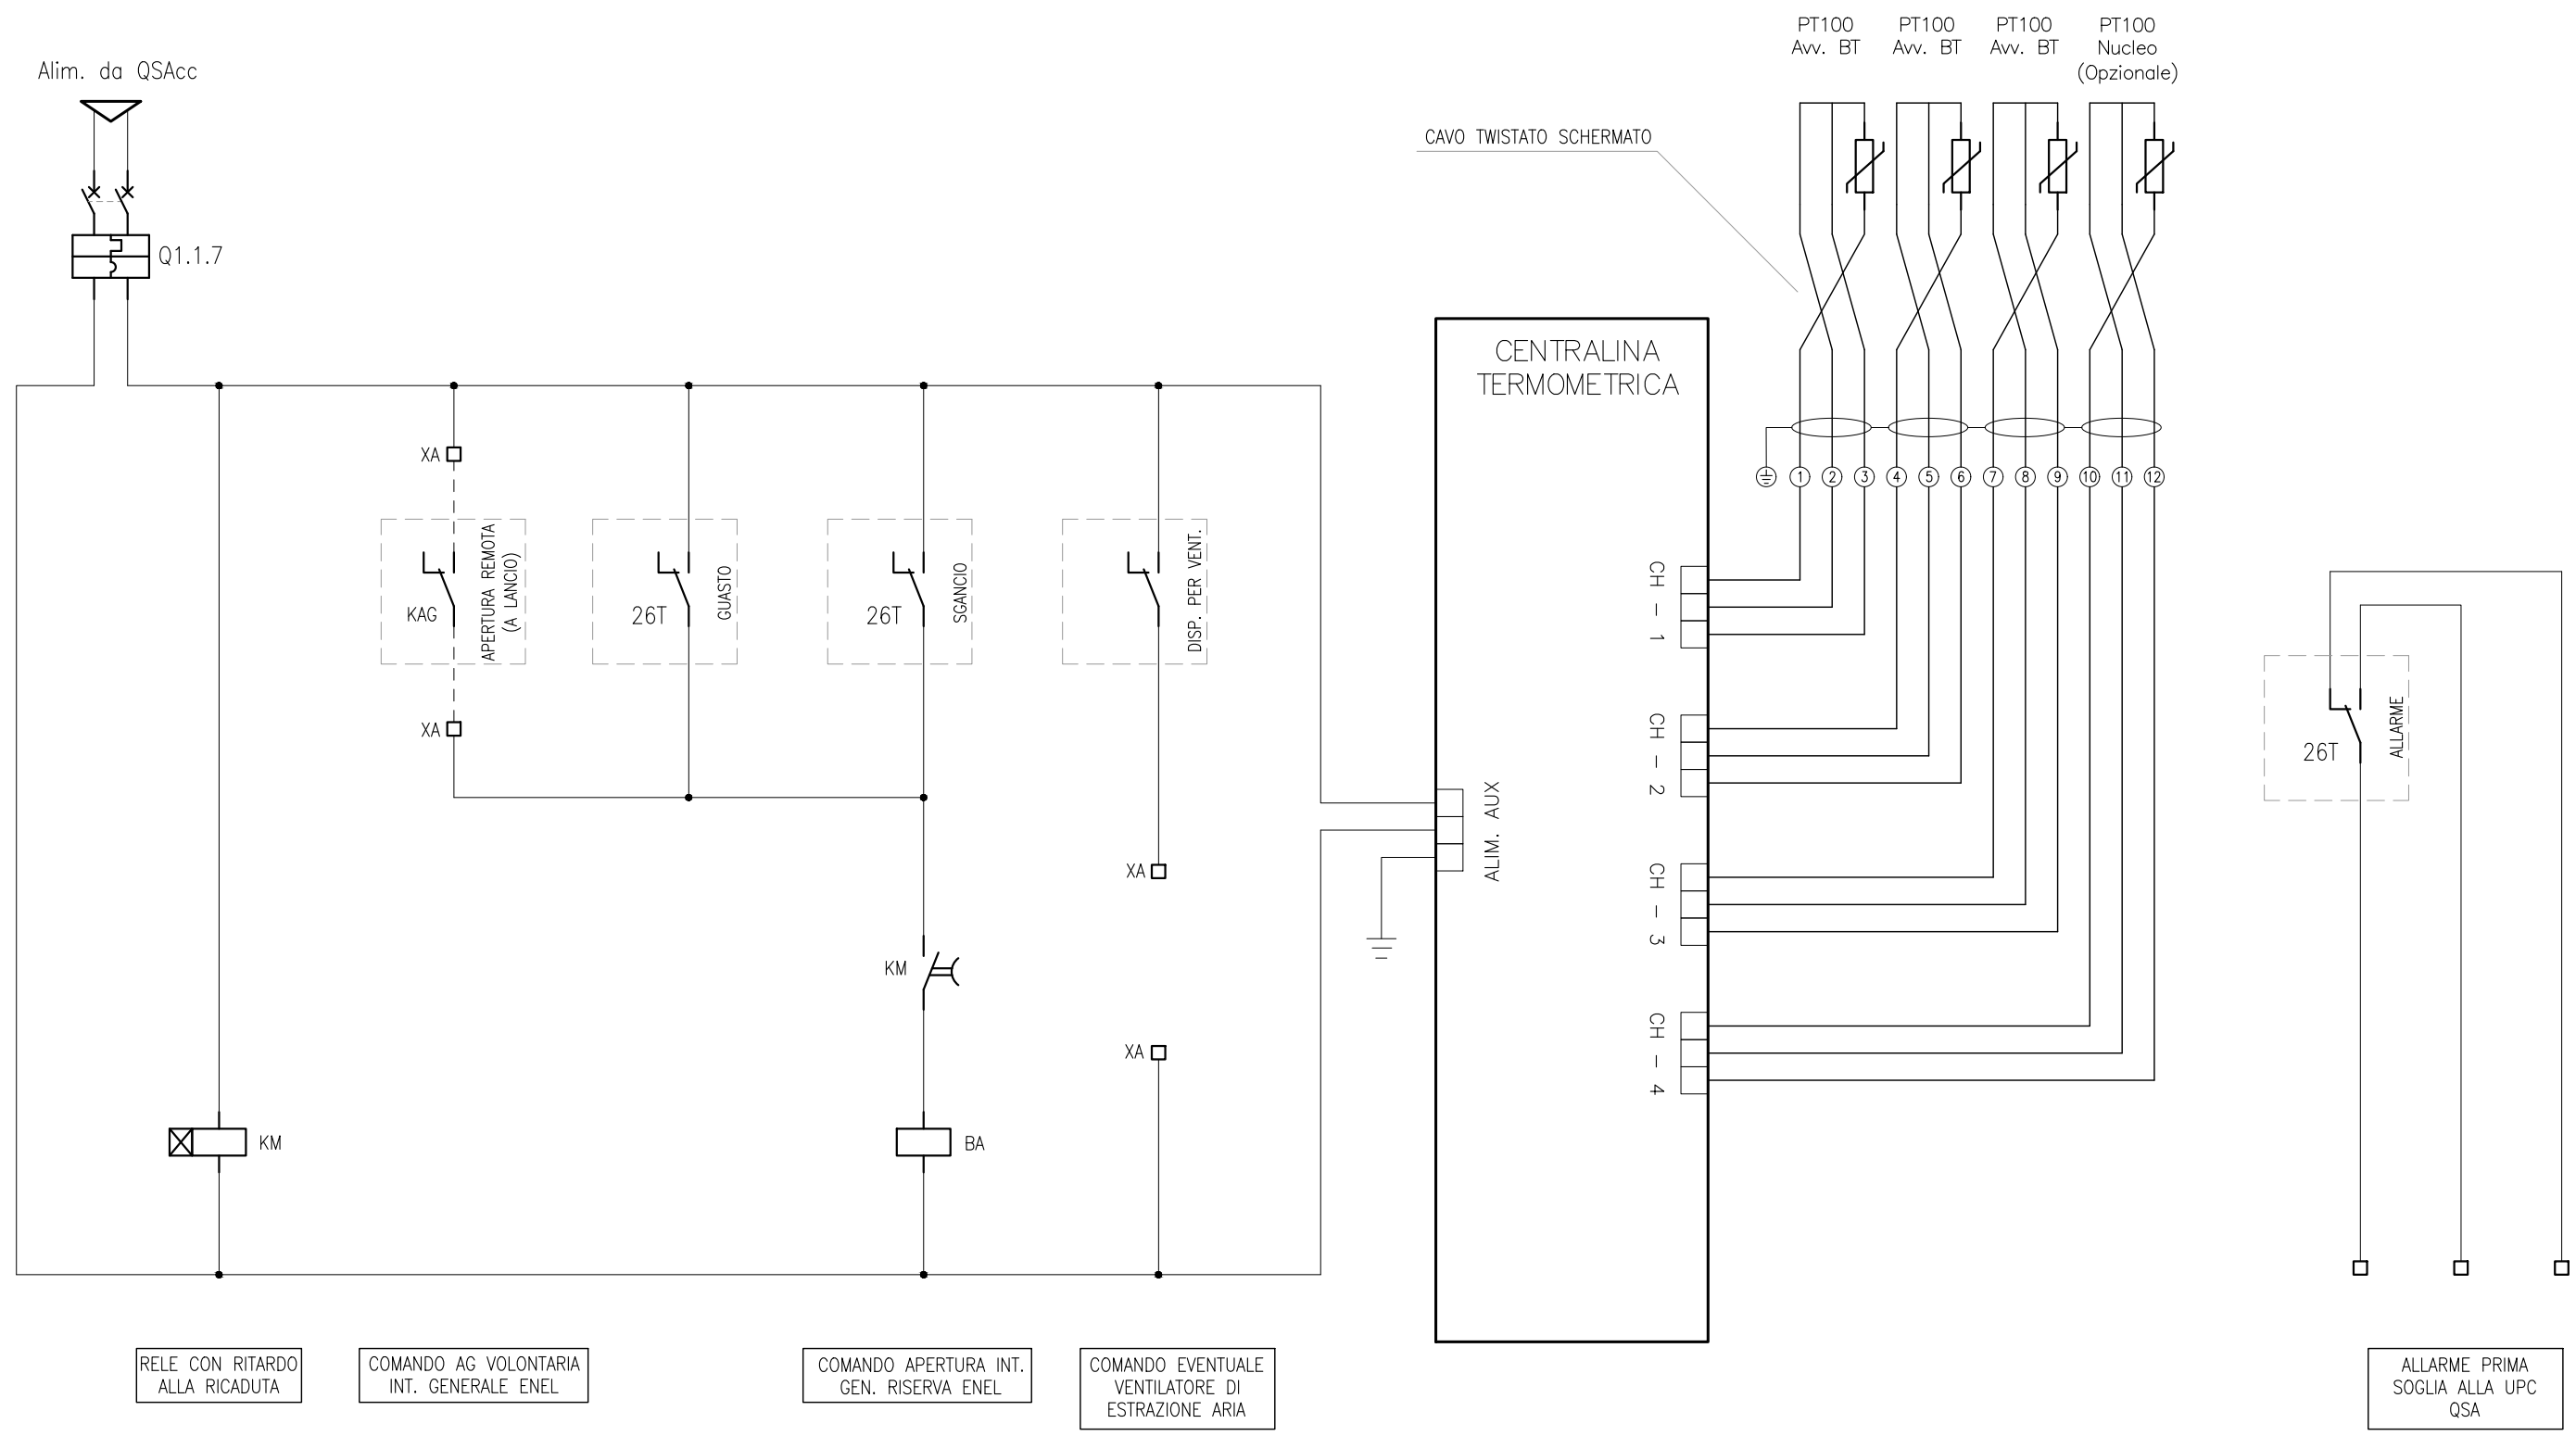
PT100
Avv. BT

PT100
Avv. BT

PT100
Avv. BT

PT100
Nucleo
(Opzionale)

Alim. da QSAcc

CAVO TWISTATO SCHERMATO

Q1.1.7

CENTRALINA
TERMOMETRICA

1 2 3 4 5 6 7 8 9 10 11 12

XA

KAG

APERTURA REMOTA
(A LANCIO)

26T

GUASTO

26T

SGANCIO

DISP. PER VENT.

XA

CH – 1

CH – 2

CH – 3

CH – 4

ALIM. AUX

26T

ALLARME

XA

KM

XA

KM

BA

RELE CON RITARDO
ALLA RICADUTA

COMANDO AG VOLONTARIA
INT. GENERALE ENEL

COMANDO APERTURA INT.
GEN. RISERVA ENEL

COMANDO EVENTUALE
VENTILATORE DI
ESTRAZIONE ARIA

ALLARME PRIMA
SOGLIA ALLA UPC
QSA